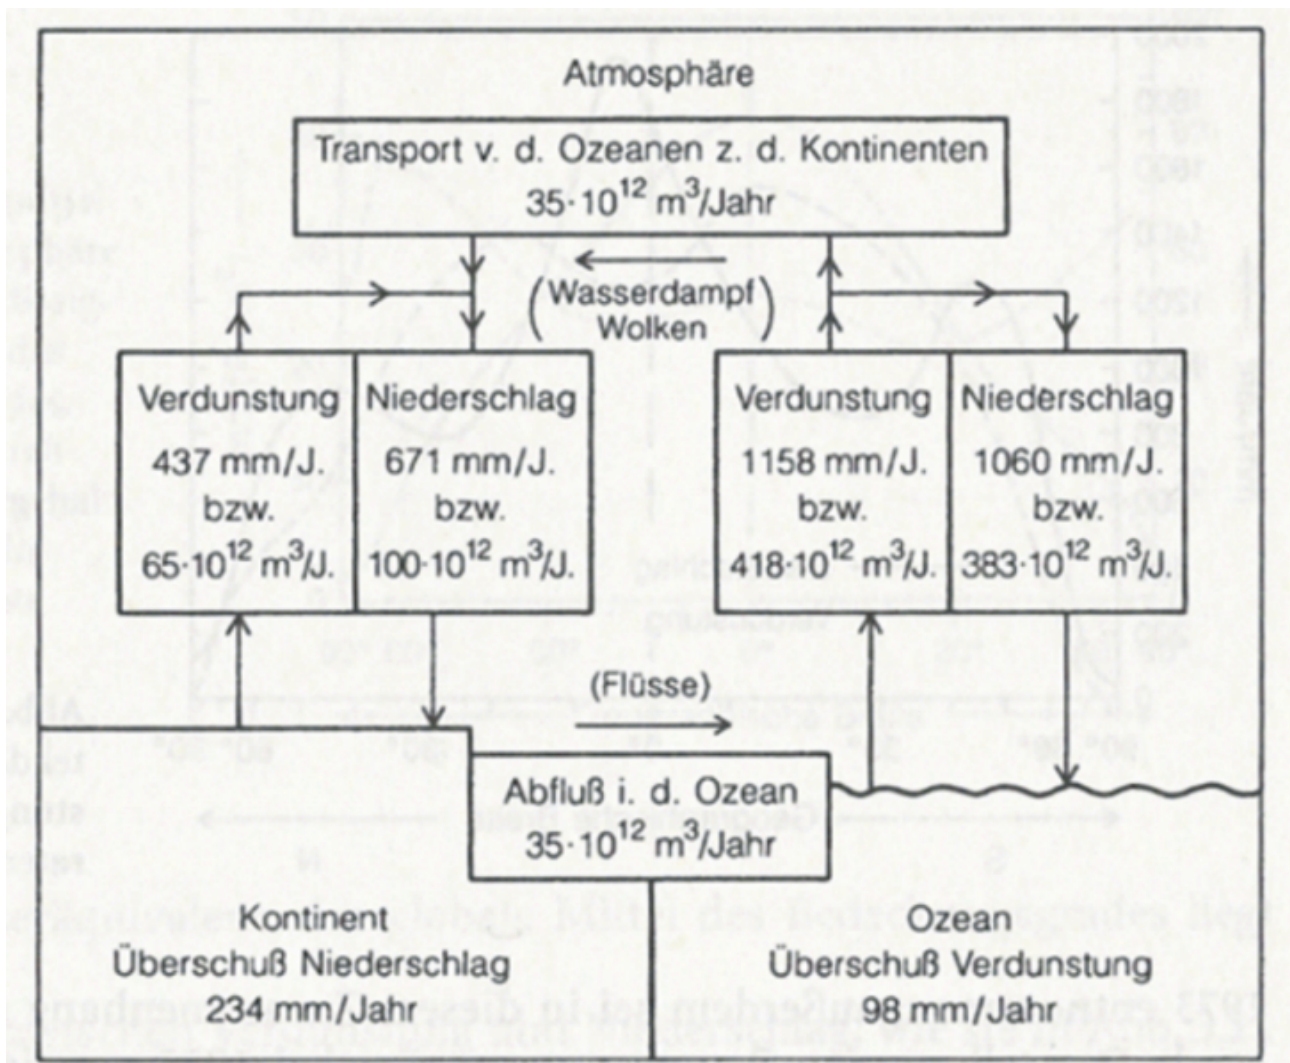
Atmosphäre

Transport v. d. Ozeanen z. d. Kontinenten
$35 \cdot 10^{12}$ m$^3$/Jahr

(Wasserdampf Wolken)

Verdunstung
437 mm/J.
bzw.
$65 \cdot 10^{12}$ m$^3$/J.

Niederschlag
671 mm/J.
bzw.
$100 \cdot 10^{12}$ m$^3$/J.

Verdunstung
1158 mm/J.
bzw.
$418 \cdot 10^{12}$ m$^3$/J.

Niederschlag
1060 mm/J.
bzw.
$383 \cdot 10^{12}$ m$^3$/J.

(Flüsse)

Abfluß i. d. Ozean
$35 \cdot 10^{12}$ m$^3$/Jahr

Kontinent
Überschuß Niederschlag
234 mm/Jahr

Ozean
Überschuß Verdunstung
98 mm/Jahr